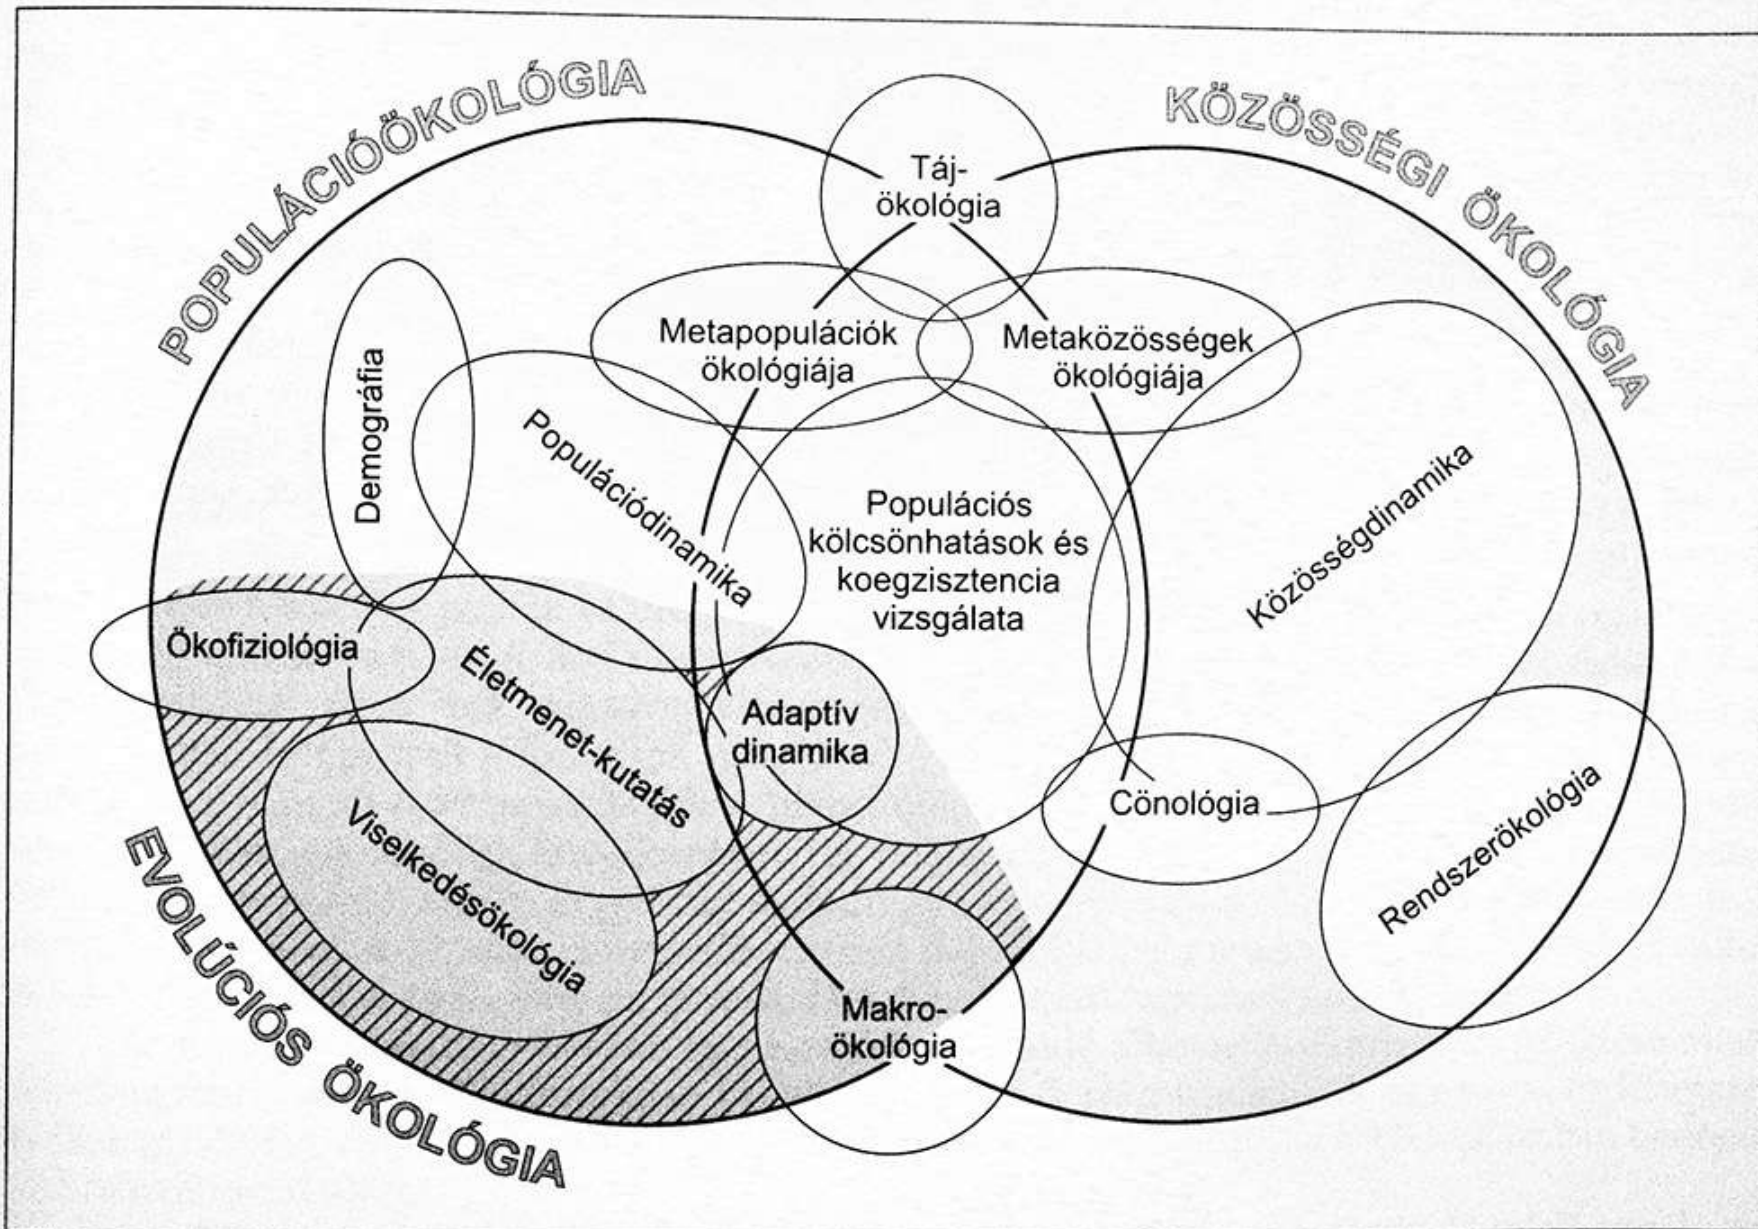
POPULÁCIÓÖKOLÓGIA

KÖZÖSSÉGI ÖKOLÓGIA

Táj-ökológia

Metapopulációk ökológiája

Metaközösségek ökológiája

Demográfia

Populációdinamika

Populációs kölcsönhatások és koegzisztencia vizsgálata

Közösségdinamika

Ökofiziológia

Életmenet-kutatás

Adaptív dinamika

Cönológia

Viselkedésökológia

Rendszerökológia

Makro-ökológia

EVOLÚCIÓS ÖKOLÓGIA